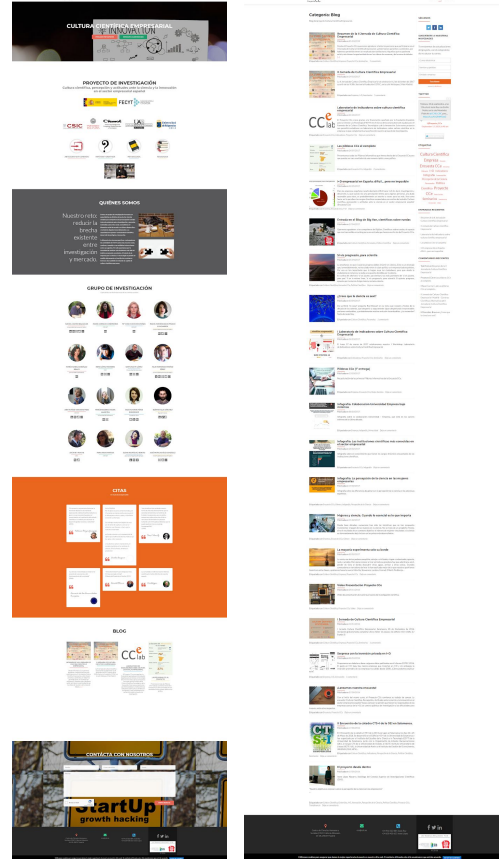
CULTURA CIENTÍFICA EMPRESARIAL

PROYECTO DE INVESTIGACIÓN

QUIÉNES SOMOS

Nuestro reto: reducir la brecha existente entre investigación y mercado.

GRUPO DE INVESTIGACIÓN

CITAS

BLOG

CONTACTA CON NOSOTROS

StartUp
growth hacking

Categoría: Blog

Laboratorio de indicadores sobre cultura científica empresarial

La experiencia en España, ¿para qué...

Infografía: Colaboración Universidad-Empresa hoy

Infografía: Los 4 Estímulos científicos que incentiven en una empresa

Infografía: La percepción de la ciencia en la empresa española

La imagen empresarial de la ciencia

Vídeo: Presentación Proyecto Fin

I Jornada de Cultura Científica Empresarial